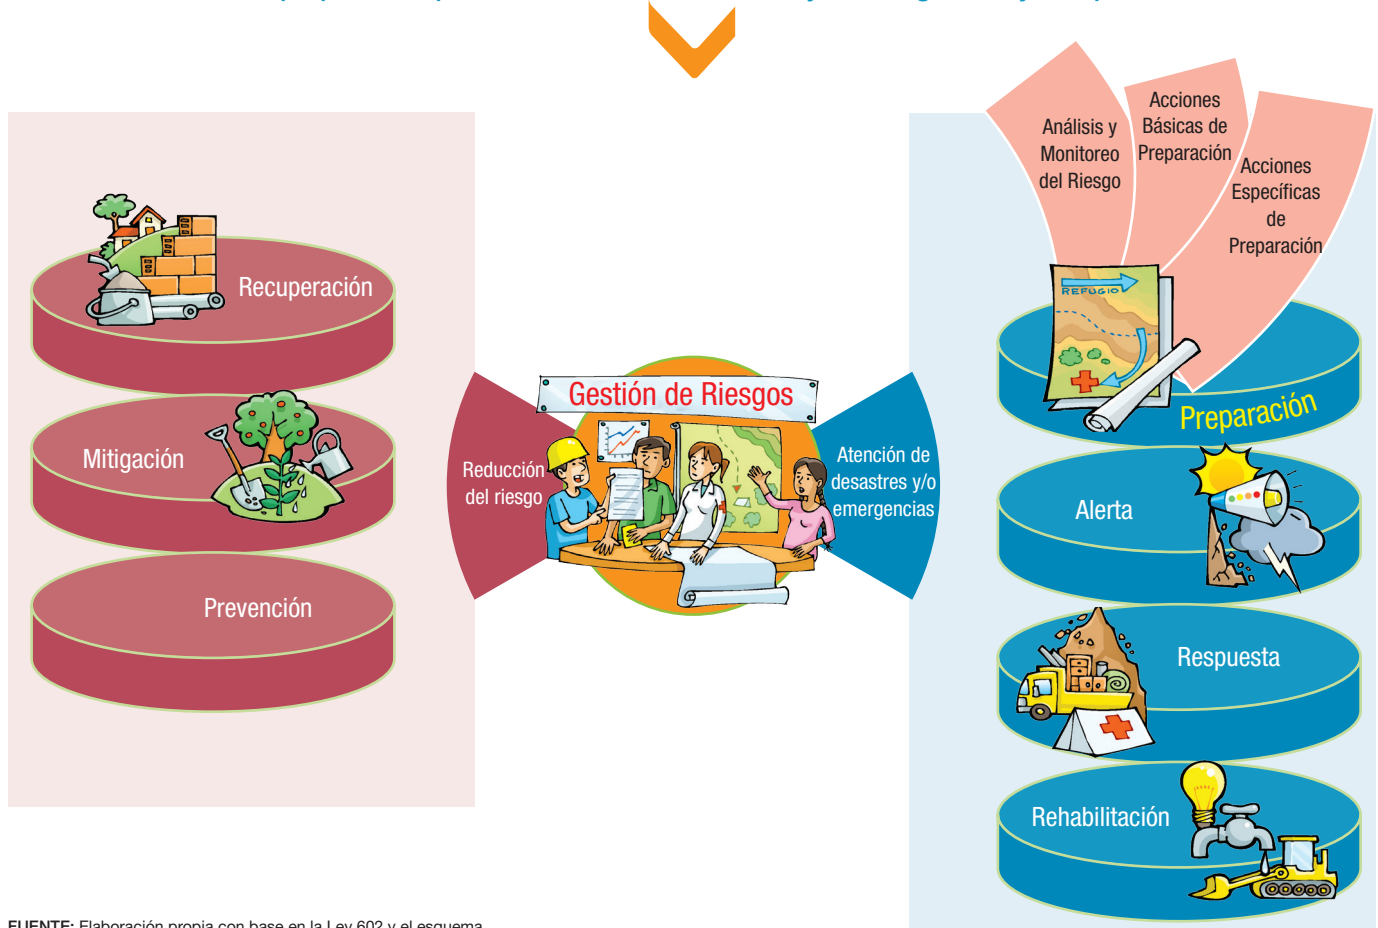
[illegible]

Recuperación

Mitigación

Prevención

Gestión de Riesgos

Reducción del riesgo

Atención de desastres y/o emergencias

Análisis y Monitoreo del Riesgo

Acciones Básicas de Preparación

Acciones Específicas de Preparación

REFUGIO

Preparación

Alerta

Respuesta

Rehabilitación

FUENTE: Elaboración propia con base en la Ley 602 y el esquema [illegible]